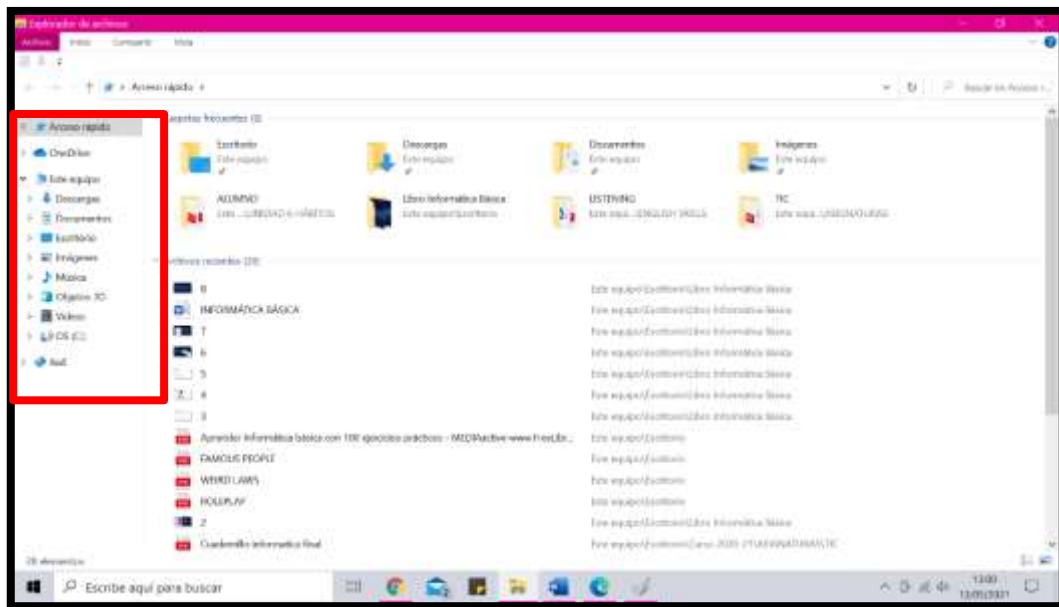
Explorador de archivos

Archivo Inicio Compartir Vista

Acceso rápido

Buscar en Acceso r...

Acceso rápido

OneDrive

Este equipo

Descargas

Documentos

Escritorio

Imágenes

Música

Objetos 3D

Vídeos

OS (C:)

Red

Carpetas frecuentes (8)

Escritorio
Este equipo

Descargas
Este equipo

Documentos
Este equipo

Imágenes
Este equipo

ALUMNO
Este ...\UNIDAD 6 HÁBITOS

Libro Informática básica
Este equipo\Escritorio

LISTENING
Este equi...\ENGLISH SKILLS

TIC
Este equi...\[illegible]

Archivos recientes (20)

8 — Este equipo\Escritorio\Libro Informática básica

INFORMÁTICA BÁSICA — Este equipo\Escritorio\Libro Informática básica

7 — Este equipo\Escritorio\Libro Informática básica

6 — Este equipo\Escritorio\Libro Informática básica

5 — Este equipo\Escritorio\Libro Informática básica

4 — Este equipo\Escritorio\Libro Informática básica

3 — Este equipo\Escritorio\Libro Informática básica

Aprender Informática básica con 100 ejercicios prácticos - MEDIAactive www.FreeLibr... — Este equipo\Escritorio

FAMOUS PEOPLE — Este equipo\Escritorio

WEIRD LAWS — Este equipo\Escritorio

ROLEPLAY — Este equipo\Escritorio

2 — Este equipo\Escritorio\Libro Informática básica

Cuadernillo informatica final — Este equipo\Escritorio\Curso 2020-21\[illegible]

28 elementos

Escribe aquí para buscar

13:00
13/05/2021